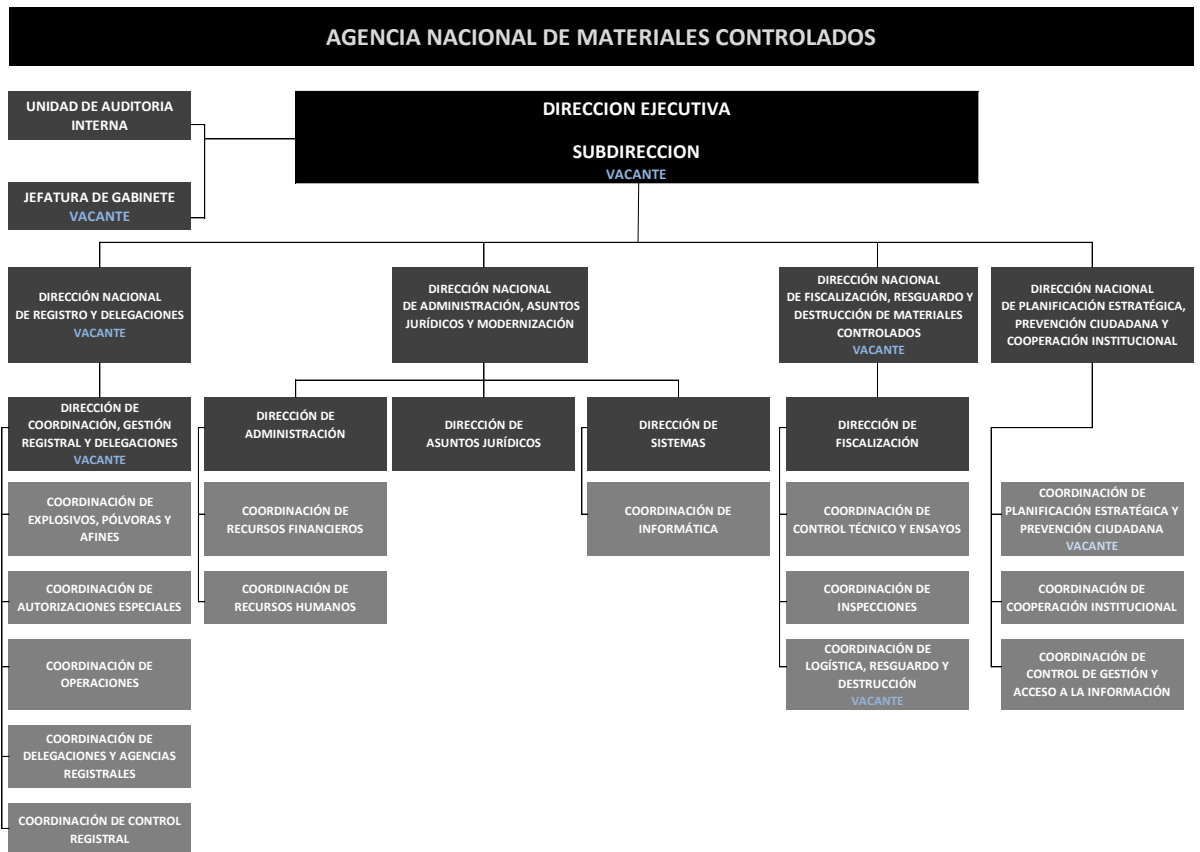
AGENCIA NACIONAL DE MATERIALES CONTROLADOS

UNIDAD DE AUDITORIA INTERNA

DIRECCION EJECUTIVA

SUBDIRECCION
VACANTE

JEFATURA DE GABINETE
VACANTE

DIRECCIÓN NACIONAL DE REGISTRO Y DELEGACIONES
VACANTE

DIRECCIÓN NACIONAL DE ADMINISTRACIÓN, ASUNTOS JURÍDICOS Y MODERNIZACIÓN

DIRECCIÓN NACIONAL DE FISCALIZACIÓN, RESGUARDO Y DESTRUCCIÓN DE MATERIALES CONTROLADOS
VACANTE

DIRECCIÓN NACIONAL DE PLANIFICACIÓN ESTRATÉGICA, PREVENCIÓN CIUDADANA Y COOPERACIÓN INSTITUCIONAL

DIRECCIÓN DE COORDINACIÓN, GESTIÓN REGISTRAL Y DELEGACIONES
VACANTE

COORDINACIÓN DE EXPLOSIVOS, PÓLVORAS Y AFINES

COORDINACIÓN DE AUTORIZACIONES ESPECIALES

COORDINACIÓN DE OPERACIONES

COORDINACIÓN DE DELEGACIONES Y AGENCIAS REGISTRALES

COORDINACIÓN DE CONTROL REGISTRAL

DIRECCIÓN DE ADMINISTRACIÓN

COORDINACIÓN DE RECURSOS FINANCIEROS

COORDINACIÓN DE RECURSOS HUMANOS

DIRECCIÓN DE ASUNTOS JURÍDICOS

DIRECCIÓN DE SISTEMAS

COORDINACIÓN DE INFORMÁTICA

DIRECCIÓN DE FISCALIZACIÓN

COORDINACIÓN DE CONTROL TÉCNICO Y ENSAYOS

COORDINACIÓN DE INSPECCIONES

COORDINACIÓN DE LOGÍSTICA, RESGUARDO Y DESTRUCCIÓN
VACANTE

COORDINACIÓN DE PLANIFICACIÓN ESTRATÉGICA Y PREVENCIÓN CIUDADANA
VACANTE

COORDINACIÓN DE COOPERACIÓN INSTITUCIONAL

COORDINACIÓN DE CONTROL DE GESTIÓN Y ACCESO A LA INFORMACIÓN